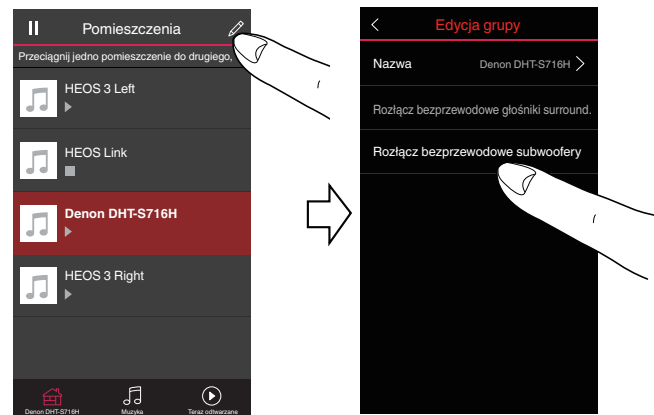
Pomieszczenia

Przeciągnij jedno pomieszczenie do drugiego,

HEOS 3 Left

HEOS Link

Denon DHT-S716H

HEOS 3 Right

Denon DHT-S716H Muzyka Teraz odtwarzane

Edycja grupy

Nazwa Denon DHT-S716H

Rozłącz bezprzewodowe głośniki surround.

Rozłącz bezprzewodowe subwoofery